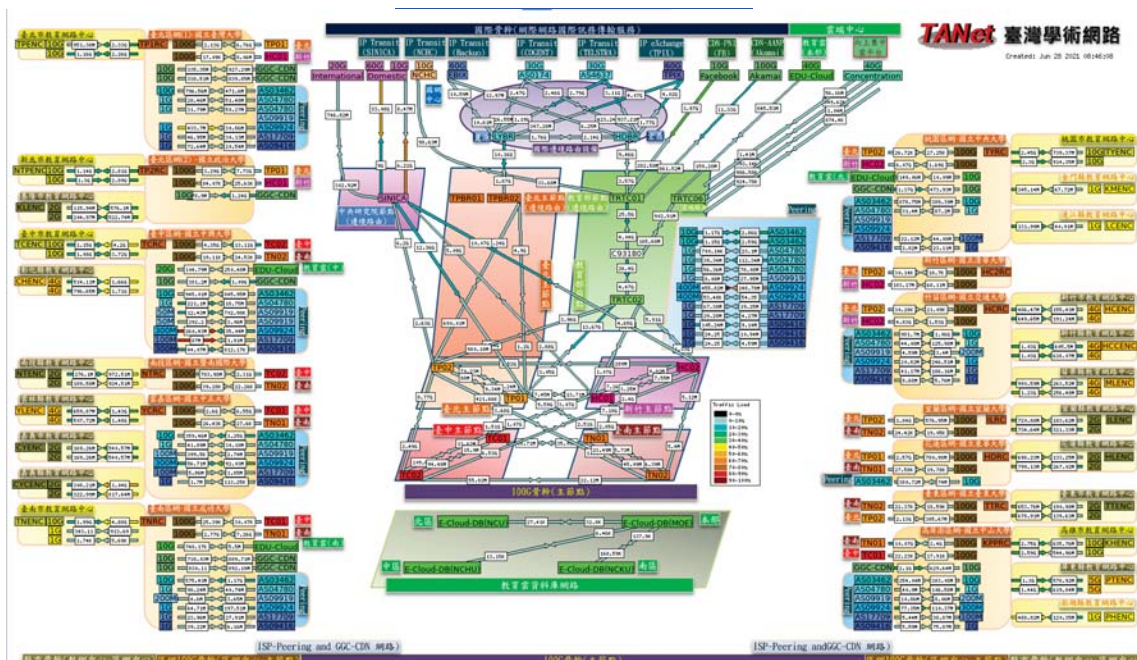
國際骨幹(國際網路國際試務傳輸服務)

雲端中心

TANet 臺灣學術網路

Created: Jun 28 2021 06:46:08

IP Transit (SINICA)

IP Transit (NCHC)

IP Transit (Backup)

IP Transit (CHENT)

IP Transit (TELSTRA)

IP eXchange (TPIX)

CDN-PNI (FB)

CDN-AANP (Akamai)

20G International

60G Domestic

10G NCHC

60G EBIX

30G AS174

30G AS4637

60G TPIX

10G Facebook

100G Akamai

40G EDU-Cloud

40G Concentration

TPIX

TPBR

HCBR

國際連線路由備援

SINICA

中央研究院節點 (連線路由)

TPBR01

TPBR02

TRTC01

TRTC03

C9318

TRTC02

Peering

TPEC01

TP01

HC01

HCC02

TC01

TN01

TN02

100G骨幹(主節點)

E-Cloud-DB(NCU)

E-Cloud-DB(MOE)

E-Cloud-DB(NCHU)

E-Cloud-DB(NCKU)

教育雲資料庫網路

Traffic Load

ISP-Peering and GGC-CDN 網路

ISP-Peering andGGC-CDN 網路

100G骨幹(主節點)

TPENC

TPTRC

TPD1

HC01

NTPENC

TP2RC

KLENC

TCENC

TCRC

TN02

CHENC

EDU-Cloud

GGC-CDN

NTENC

NTRC

YLENC

TCRC

TN01

NTENC

CYENC

TNENC

TNRC

AS3462

AS4780

AS9919

AS9924

AS17709

AS9416

TTRC

TTENC

KMENC

LCENC

HC2RC

HCRC

HCENC

HCCENC

MLENC

ILENC

HDRC

HLENC

TTENC

KPRRC

KHENC

PTENC

PHENC

TP02

TN01

TC01

Peering